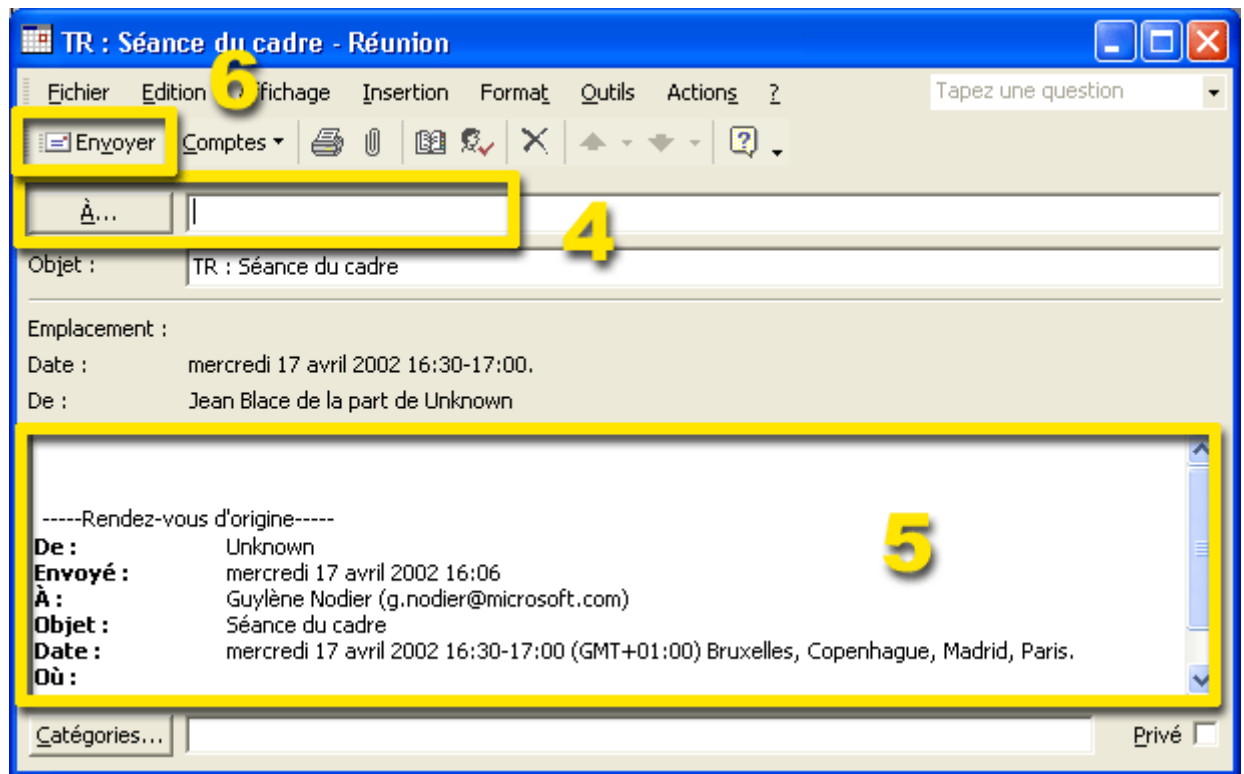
TR : Séance du cadre - Réunion

Fichier Edition 6 Affichage Insertion Format Outils Actions ?

Tapez une question

Envoyer Comptes

À...

4

Objet : TR : Séance du cadre

Emplacement :
Date : mercredi 17 avril 2002 16:30-17:00.
De : Jean Blace de la part de Unknown

-----Rendez-vous d'origine-----
**De :** Unknown
**Envoyé :** mercredi 17 avril 2002 16:06
**À :** Guylène Nodier (g.nodier@microsoft.com)
**Objet :** Séance du cadre
**Date :** mercredi 17 avril 2002 16:30-17:00 (GMT+01:00) Bruxelles, Copenhague, Madrid, Paris.
**Où :**

5

Catégories...

Privé